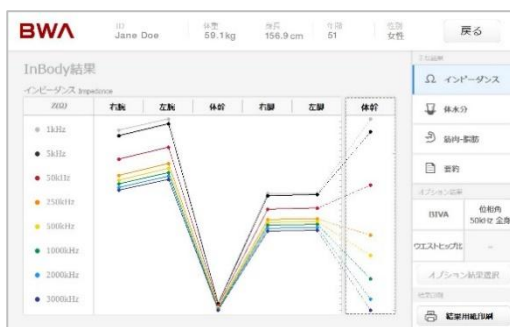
BWA

ID Jane Doe

体重 59.1kg

身長 156.9 cm

年齢 51

性別 女性

戻る

InBody結果

インピーダンス Impedance

| Z(Ω) | 右腕 | 左腕 | 体幹 | 右脚 | 左脚 | 体幹 |
|---|---|---|---|---|---|---|
| 1kHz | | | | | | |
| 5kHz | | | | | | |
| 50kHz | | | | | | |
| 250kHz | | | | | | |
| 500kHz | | | | | | |
| 1000kHz | | | | | | |
| 2000kHz | | | | | | |
| 3000kHz | | | | | | |

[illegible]

インピーダンス

体水分

筋肉-脂肪

要約

オプション結果

BIVA

位相角 50kHz 全身

ウエストヒップ比

オプション結果選択

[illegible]

結果用紙印刷